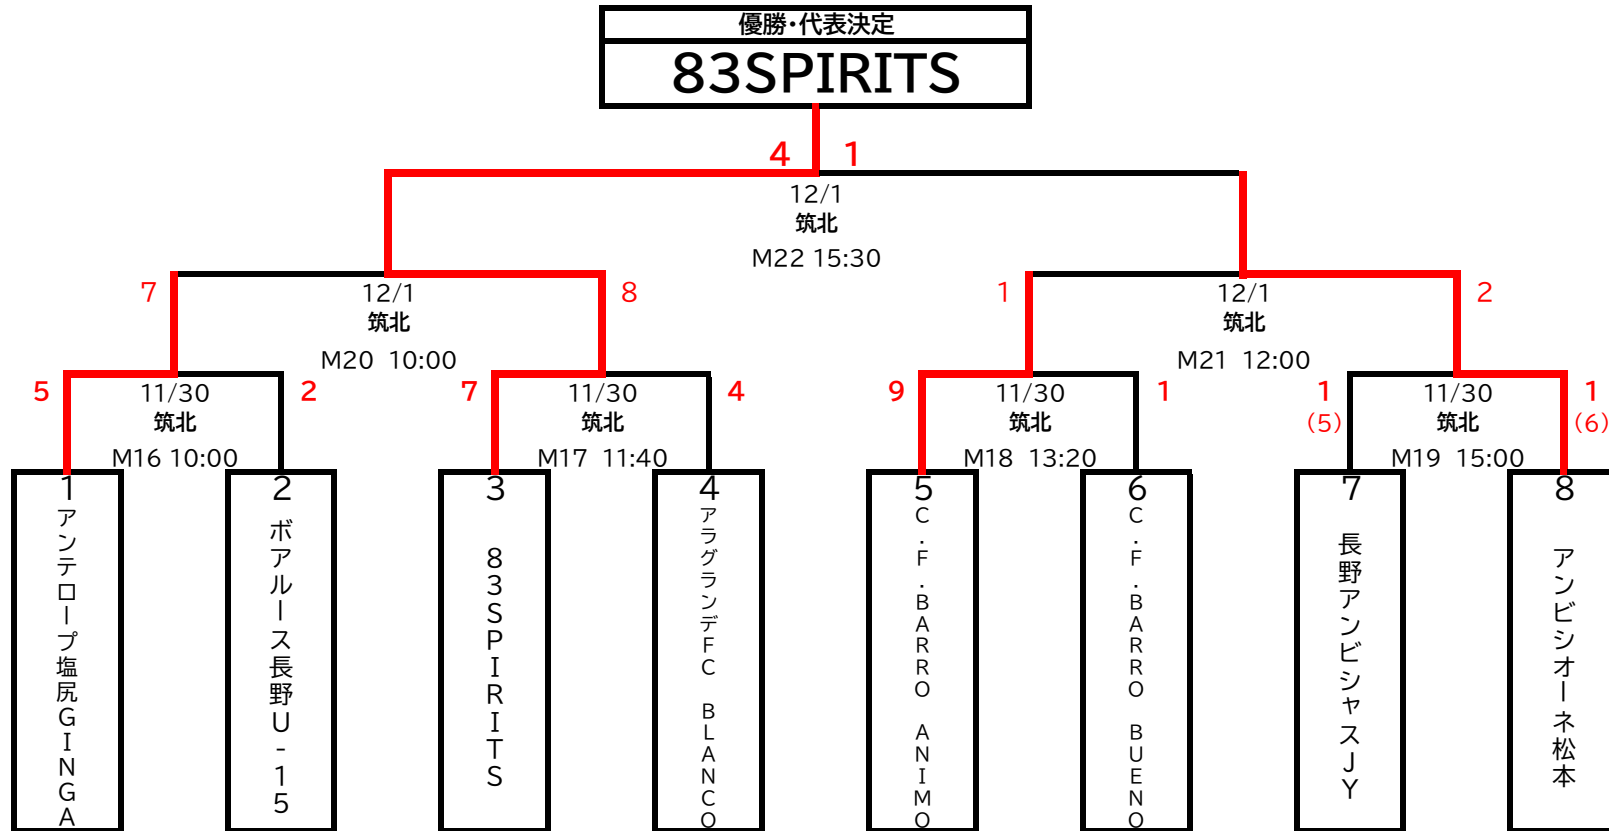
優勝・代表決定
83SPIRITS

4 1
12/1
筑北
M22 15:30

7
12/1
筑北
M20 10:00
8

1
12/1
筑北
M21 12:00
2

5
11/30
筑北
M16 10:00
2

7
11/30
筑北
M17 11:40
4

9
11/30
筑北
M18 13:20
1

1
(5)
11/30
筑北
M19 15:00
1
(6)

1
アンテロープ塩尻GINGA

2
ボアルース長野U-15

3
83SPIRITS

4
アラグランデFC BLANCO

5
C.F.BARRO ANIMO

6
C.F.BARRO BUENO

7
長野アンビシャスJY

8
アンビシオーネ松本